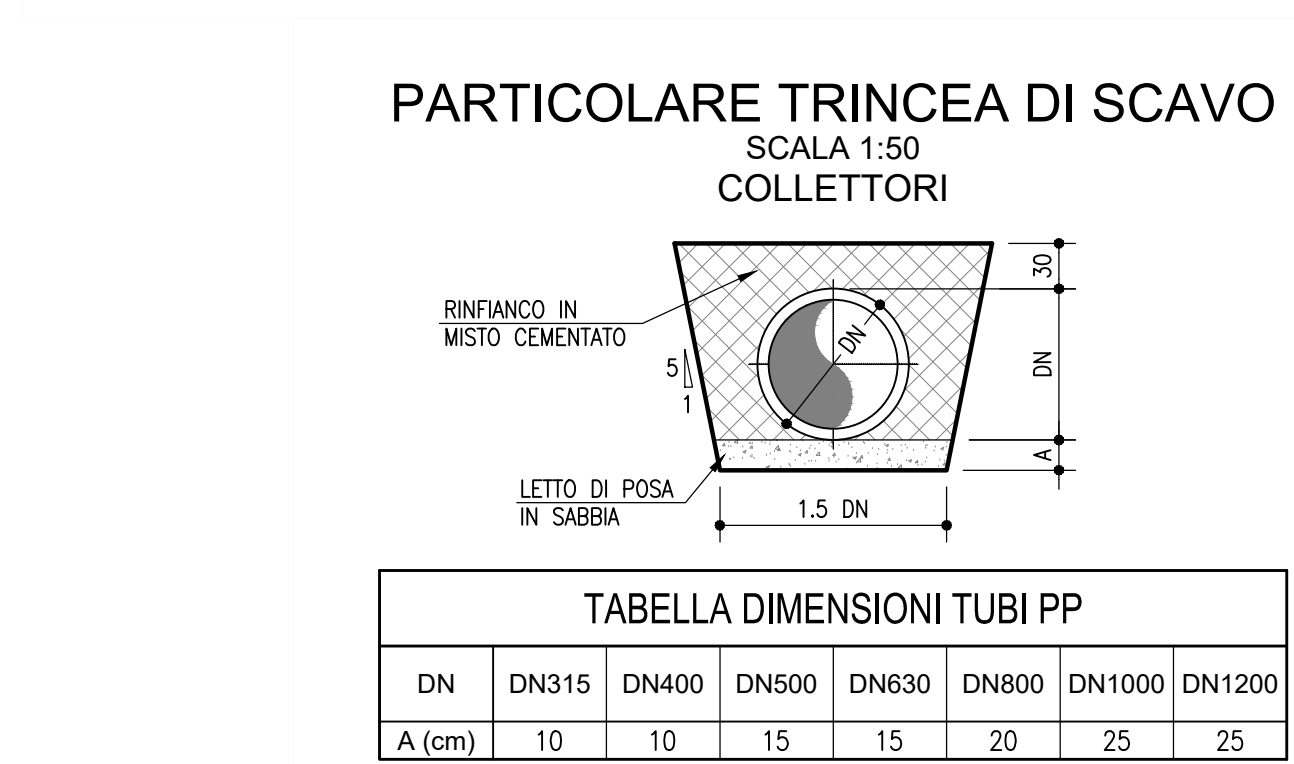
PARTICOLARE TRINCEA DI SCAVO
SCALA 1:50
COLLETTORI

RINFIANCO IN MISTO CEMENTATO

5
1

DN

30

DN

A

LETTO DI POSA IN SABBIA

1.5 DN

TABELLA DIMENSIONI TUBI PP

| DN | DN315 | DN400 | DN500 | DN630 | DN800 | DN1000 | DN1200 |
|---|---|---|---|---|---|---|---|
| A (cm) | 10 | 10 | 15 | 15 | 20 | 25 | 25 |